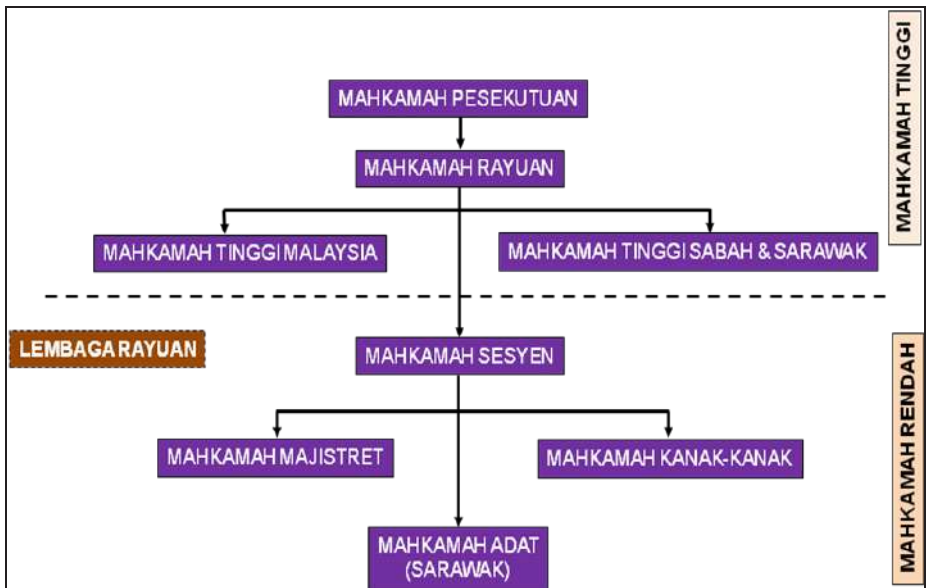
MAHKAMAH TINGGI

MAHKAMAH PESEKUTUAN

MAHKAMAH RAYUAN

MAHKAMAH TINGGI MALAYSIA

MAHKAMAH TINGGI SABAH & SARAWAK

LEMBAGA RAYUAN

MAHKAMAH SESYEN

MAHKAMAH RENDAH

MAHKAMAH MAJISTRET

MAHKAMAH KANAK-KANAK

MAHKAMAH ADAT (SARAWAK)